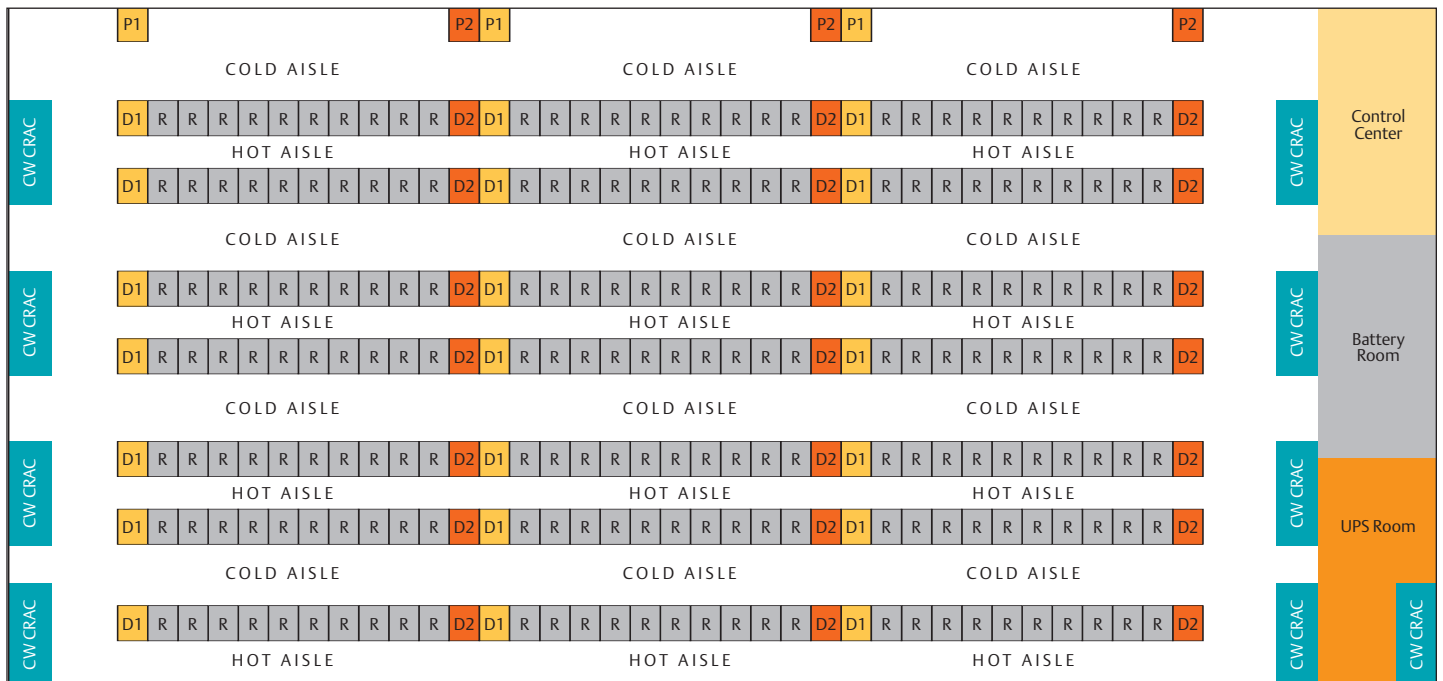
P1 P2 P1 P2 P1 P2

COLD AISLE COLD AISLE COLD AISLE

CW CRAC

D1 R R R R R R R R R R D2 D1 R R R R R R R R R R D2 D1 R R R R R R R R R R D2

HOT AISLE HOT AISLE HOT AISLE

D1 R R R R R R R R R R D2 D1 R R R R R R R R R R D2 D1 R R R R R R R R R R D2

CW CRAC

Control Center

COLD AISLE COLD AISLE COLD AISLE

CW CRAC

D1 R R R R R R R R R R D2 D1 R R R R R R R R R R D2 D1 R R R R R R R R R R D2

HOT AISLE HOT AISLE HOT AISLE

D1 R R R R R R R R R R D2 D1 R R R R R R R R R R D2 D1 R R R R R R R R R R D2

CW CRAC

Battery Room

COLD AISLE COLD AISLE COLD AISLE

CW CRAC

D1 R R R R R R R R R R D2 D1 R R R R R R R R R R D2 D1 R R R R R R R R R R D2

HOT AISLE HOT AISLE HOT AISLE

D1 R R R R R R R R R R D2 D1 R R R R R R R R R R D2 D1 R R R R R R R R R R D2

CW CRAC

UPS Room

COLD AISLE COLD AISLE COLD AISLE

CW CRAC

D1 R R R R R R R R R R D2 D1 R R R R R R R R R R D2 D1 R R R R R R R R R R D2

HOT AISLE HOT AISLE HOT AISLE

CW CRAC

CW CRAC